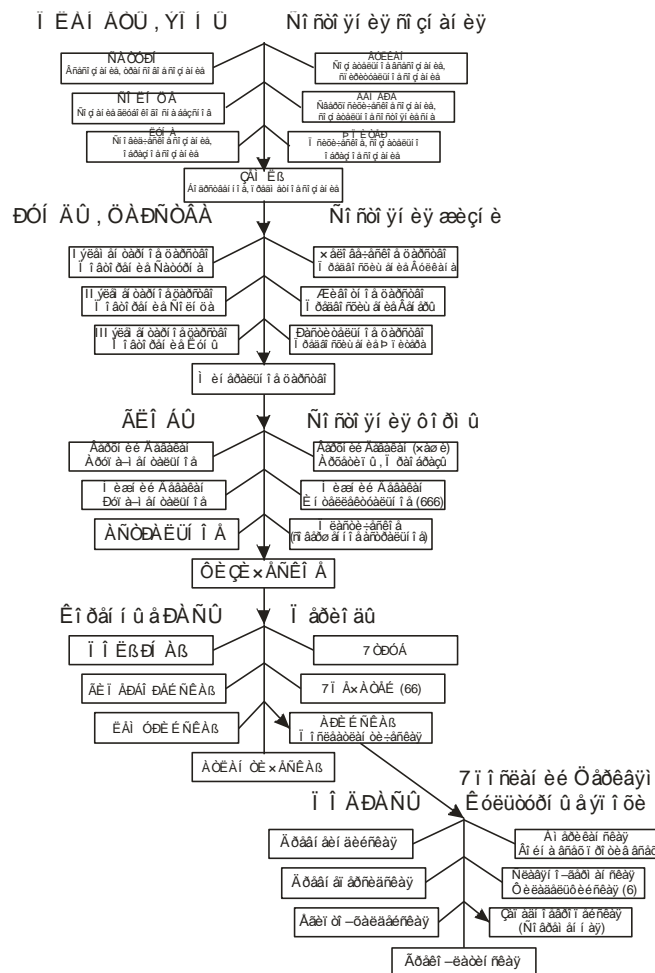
Ï ËÀÍ ÀÒÜ, ÝÍ Ì Ü Ñî ñòî ÿí èÿ ñî çí àí èÿ

ÑÀÌÒÐÄÌ
Åñëí ñî çí àí èÿ, òðàí ñï åíñì ñî çí àí èÿ

ÀÒÊÀÍ
Ñî çí àòåëüí î å ñî çí àí èå,
ñï èðèòóàëüí î å ñî çí àí èå

ÑÎ ËÍ Ö Å
Ñî çí àí èå ëè÷í î ñòè ñî çí àí èå ñâåòà

ÀÀÍ ÀÐÀ
Ñàäõî ñëå÷åí èå ñî çí àí èÿ,
ñî çí àòåëüí î å ñî ñòî ÿí èå ñí à

ËÓÍ À
Ñî í ëèä÷åñêî å ñî çí àí èå,
ï î ðî ãî àí ñî çí àí èÿ

Ð Ì ÈÒÀÐ
Ï ñèõè÷åñêî å, ñî çí àòåëüí î
ï î ðî ãî àí ñî çí àí èÿ

ÇÅÌ Ëÿÿÿÿÿÿÿÿÿÿÿÿÿÿÿÿÿÿÿÿÿÿÿÿÿÿÿÿÿ
Áí àðóñêåí í î å, ï ðåäñòàâëåí î ñî çí àí èÿ

ÐÓÍ ÄÜ, ÖÀÐÑÒÂÀ Ñî ñòî ÿí èÿ æèçí è

I ÿëàí åí òàðí î å öàðñòâî
Ï î òî ðî ì è å Ñàòóðí à

×åëî âå÷åñêî å öàðñòâî
Ï ðàâàí ñòâà ì è å Ëóíû

II ÿëàí åí òàðí î å öàðñòâî
Ï î òî ðî ì è å Ñî ëí öà

Æèâî òí î å öàðñòâî
Ï ðàâàí ñòâà ì è å Âåí åðû

III ÿëàí åí òàðí î å öàðñòâî
Ï î òî ðî ì è å Ëóí û

Ðàñòèòåëüí î å öàðñòâî
Ï ðàâàí ñòâà ì è å Þ ï èòåðà

Ì èí åðàëüí î å öàðñòâî

ÃËÈ ÍÛ Ñî ñòî ÿí èÿ ôî ðì û

Âåðõí èé Ãàëëàëàí
Âóðòè÷í àÿ ï ëàí åòàðí î ñòü

Âåðõí èé Ãàëëàëàí (×àðà è)
Àñòðàëüí û , Ðî ðì àëüí ûå

Ì èæí èé Ãàëëàëàí
Ðóí è÷åñêàÿ ï ëàí åòàðí î ñòü

Ì èæí èé Ãàëëàëàí
Èí òåëëåêòóàëüí î ñòü (666)

ÀÑÒÐÀËÜÍ Î Å

Ï ëàí åòàð÷åñêî å
(ñî âðåì åí í î å àñòðàëüí î å)

ÔÈÇÈ×ÅÑÊÎ Å

Êî ðåí í ûå ÐÀÑÛ Ï åðèî äû

Ï Î ËßÐÍ Àßÿÿÿÿÿÿÿÿÿÿÿÿÿÿÿÿÿÿÿÿÿÿÿÿÿÿÿÿÿÿÿÿÿÿÿÿÿÿÿÿÿÿÿÿÿÿÿÿÿÿÿÿÿÿÿÿÿÿÿÿÿÿÿÿÿÿÿÿÿÿÿÿÿÿÿÿÿÿÿÿÿÿÿÿÿÿÿÿÿÿÿÿÿÿÿÿÿÿÿÿÿÿÿÿÿÿÿÿÿÿÿÿÿÿÿÿÿÿ 7 ÒÐÓÁ

ÃÈÏ ÅÐÁÎ ÐÅÉÑÊÀß 7 Ï Å×ÀÒÅÉ (66)

ËÅÌ ÓÐÈ ÉÑÊÀß
ÀÒËÀÍ ÒÈ ×ÅÑÊÀß

ÀÐÈ É ÑÊÀß
Ï î ñëåäî âàòåëüí î ñòü ÷èñåëü

7 ï î ñëåäí èõ Öèâèëèçàöèé
Êóëüòóðí ûå ýï î õè

Ï Î ÄÐÀÑÛ

Äðåâí åèí äèéñêàÿ

Àí àòî ëèéñêàÿ
Äåí ëèí à äðåâí åé ðàñû, Ãðåöèÿ

Äðåâí åï åðñèäñêàÿ

Ñðåäí åâåêî âàÿ
Ôèëàäåëüôèéñêàÿ (6)

Åãèï òî -õàëäåéñêàÿ

Çàï àäí î åâðî ï åéñêàÿ
(Ñî âðåì åí í àÿ)

Ãðåêî -ëàòèí ñêàÿ